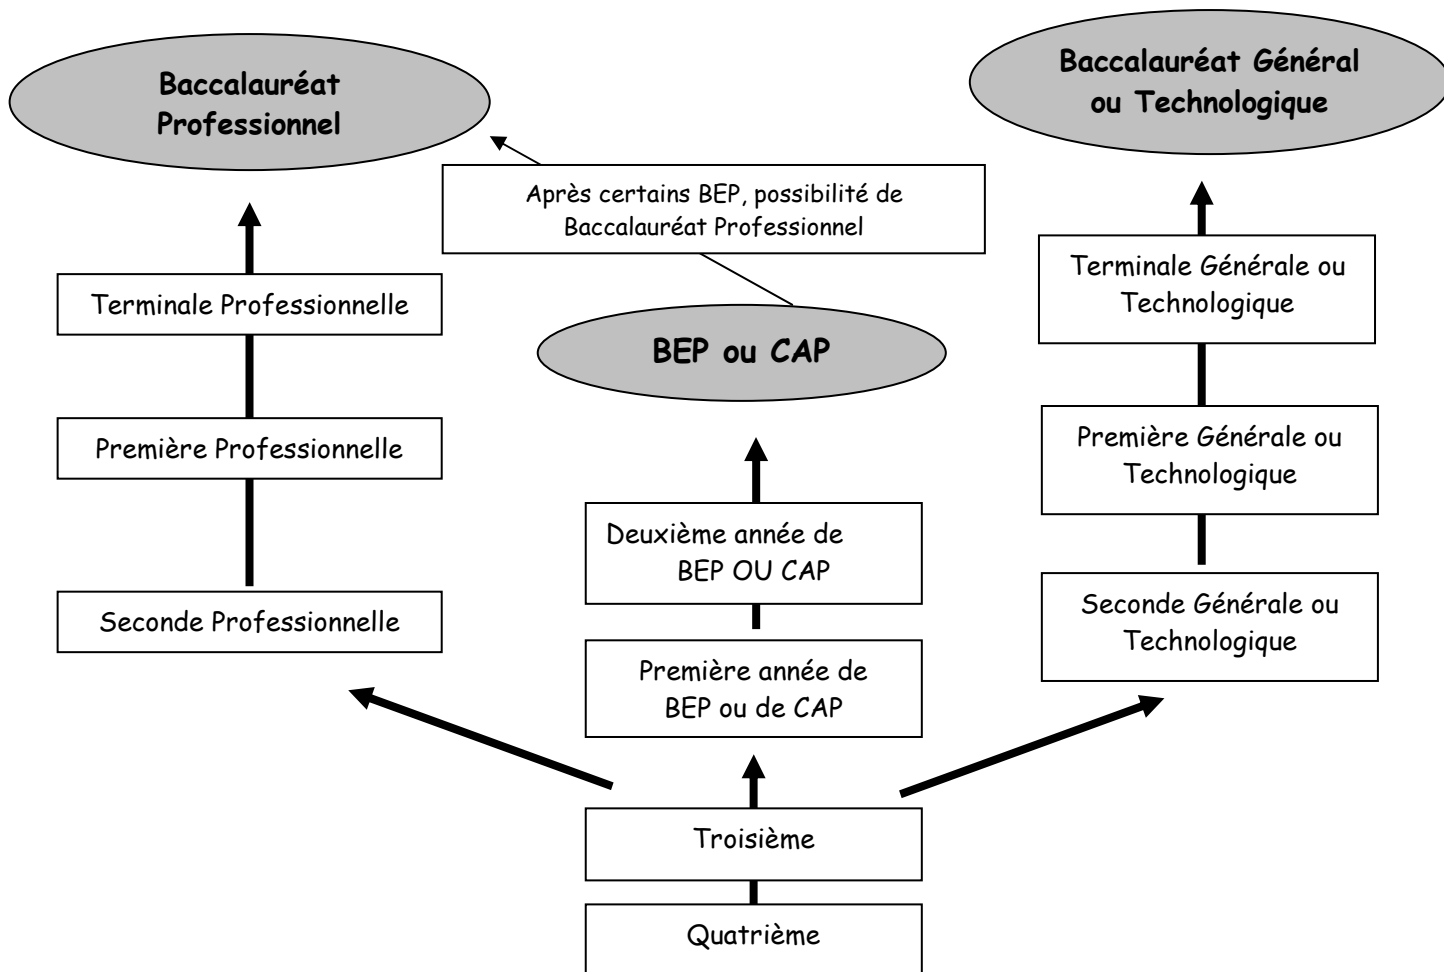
Baccalauréat Professionnel

Baccalauréat Général ou Technologique

Après certains BEP, possibilité de Baccalauréat Professionnel

Terminale Professionnelle

BEP ou CAP

Terminale Générale ou Technologique

Première Professionnelle

Première Générale ou Technologique

Deuxième année de BEP OU CAP

Seconde Professionnelle

Seconde Générale ou Technologique

Première année de BEP ou de CAP

Troisième

Quatrième